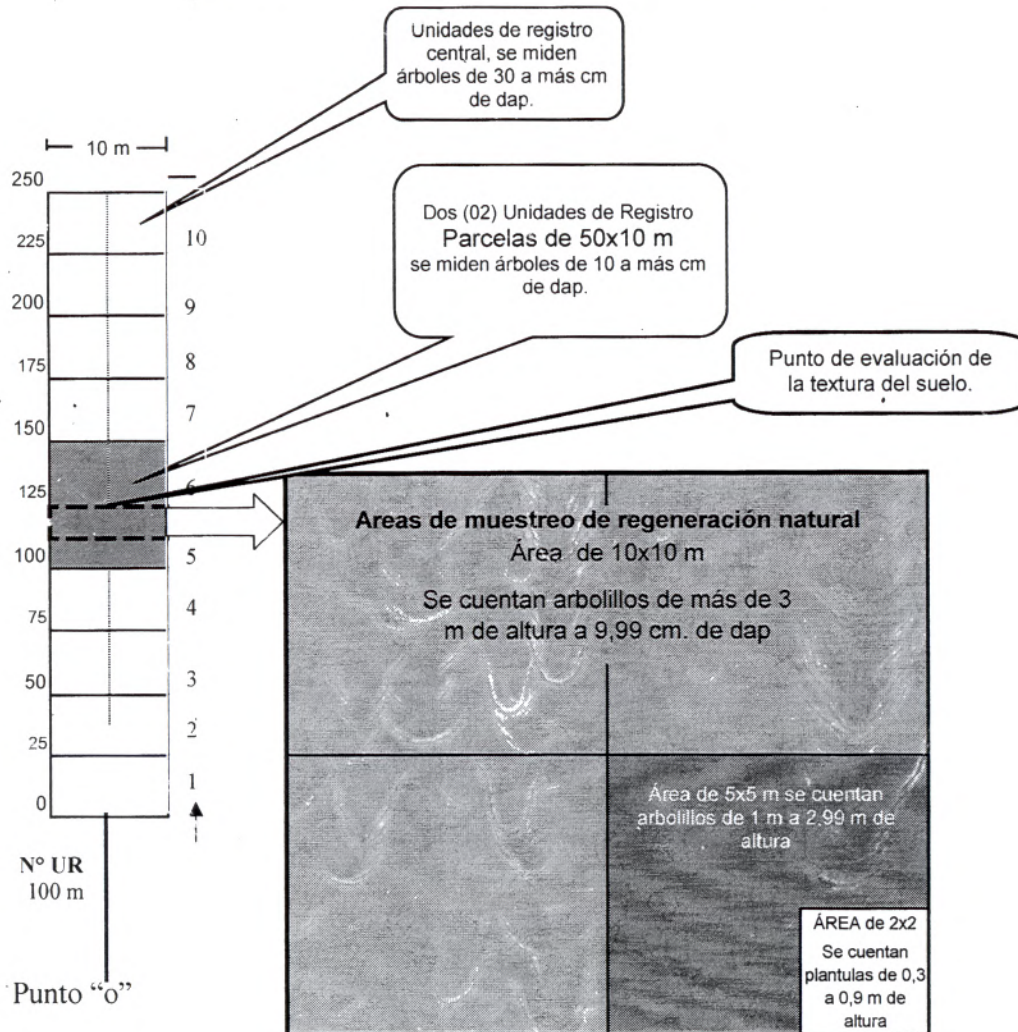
Unidades de registro central, se miden árboles de 30 a más cm de dap.

10 m

Dos (02) Unidades de Registro
Parcelas de 50x10 m
se miden árboles de 10 a más cm de dap.

Punto de evaluación de la textura del suelo.

250
225
200
175
150
125
100
75
50
25
0

10
9
8
7
6
5
4
3
2
1

N° UR
100 m

Punto "o"

**Areas de muestreo de regeneración natural**
Área de 10x10 m

Se cuentan arbolillos de más de 3 m de altura a 9,99 cm. de dap

Área de 5x5 m se cuentan arbolillos de 1 m a 2,99 m de altura

ÁREA de 2x2
Se cuentan plantulas de 0,3 a 0,9 m de altura